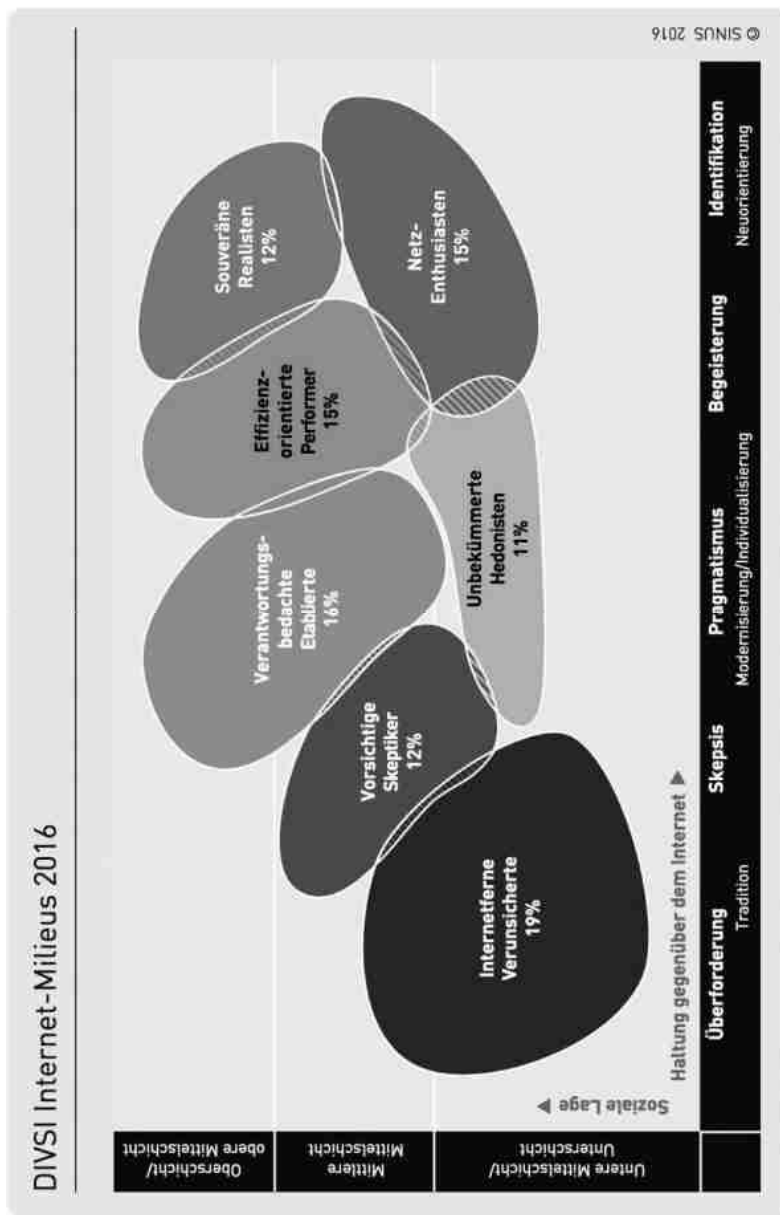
DIVSI Internet-Milieus 2016

Oberschicht/ obere Mittelschicht

Mittlere Mittelschicht

Untere Mittelschicht/ Unterschicht

Soziale Lage ▶

Souveräne Realisten 12%

Netz-Enthusiasten 15%

Effizienz-orientierte Performer 15%

Verantwortungs-bedachte Etablierte 16%

Unbekümmerte Hedonisten 11%

Vorsichtige Skeptiker 12%

Internetferne Verunsicherte 19%

Haltung gegenüber dem Internet ▶

| Überforderung | Skepsis | Pragmatismus | Begeisterung | Identifikation |
|---|---|---|---|---|
| Tradition | | Modernisierung/Individualisierung | | Neuorientierung |

© SINUS 2016